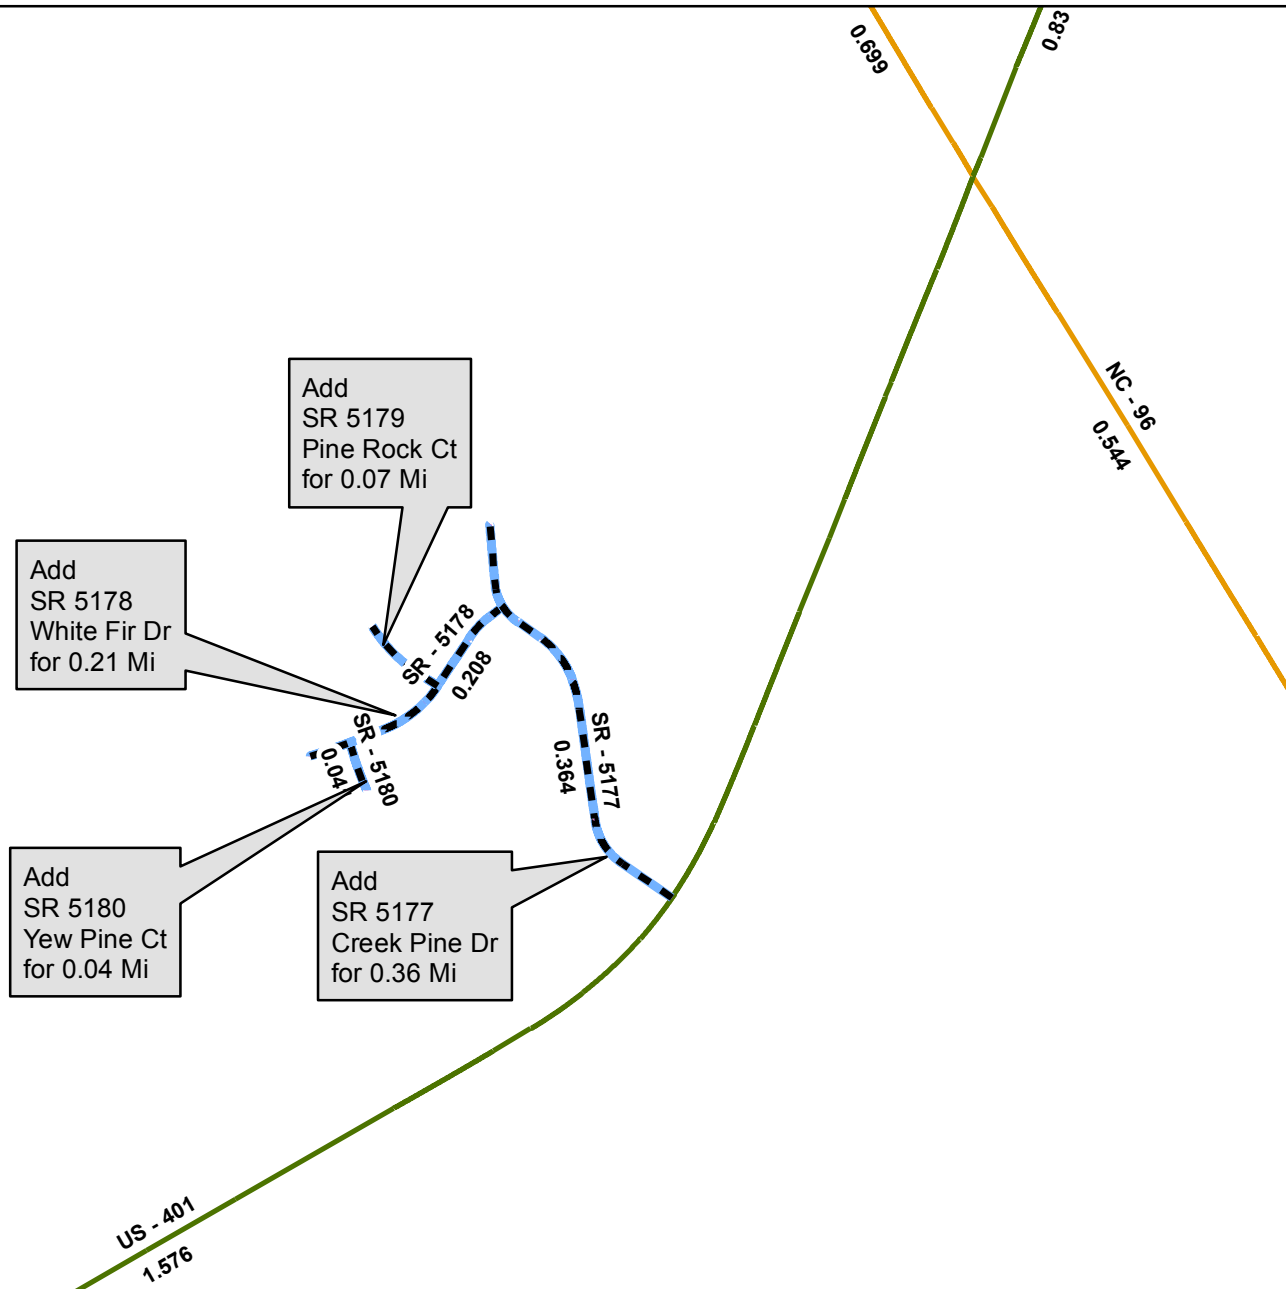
0.699
0.83

NC - 96
0.544

Add
SR 5179
Pine Rock Ct
for 0.07 Mi

Add
SR 5178
White Fir Dr
for 0.21 Mi

SR - 5178
0.208

SR - 5180
0.04

SR - 5177
0.364

Add
SR 5180
Yew Pine Ct
for 0.04 Mi

Add
SR 5177
Creek Pine Dr
for 0.36 Mi

US - 401
1.576